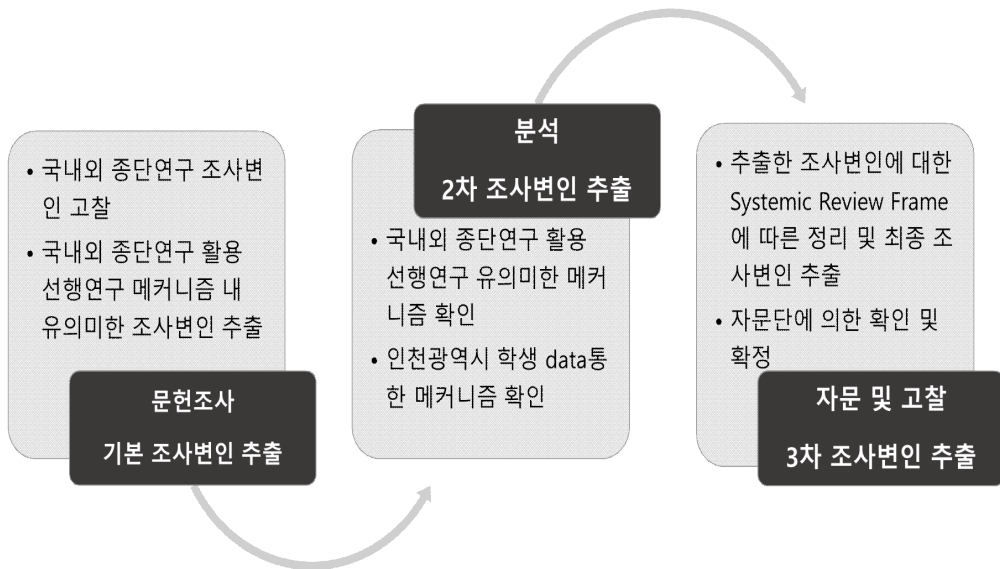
• 국내외 종단연구 조사변인 고찰
• 국내외 종단연구 활용 선행연구 메커니즘 내 유의미한 조사변인 추출

문헌조사
기본 조사변인 추출

분석
2차 조사변인 추출

• 국내외 종단연구 활용 선행연구 유의미한 메커니즘 확인
• 인천광역시 학생 data통한 메커니즘 확인

• 추출한 조사변인에 대한 Systemic Review Frame에 따른 정리 및 최종 조사변인 추출
• 자문단에 의한 확인 및 확정

자문 및 고찰
3차 조사변인 추출